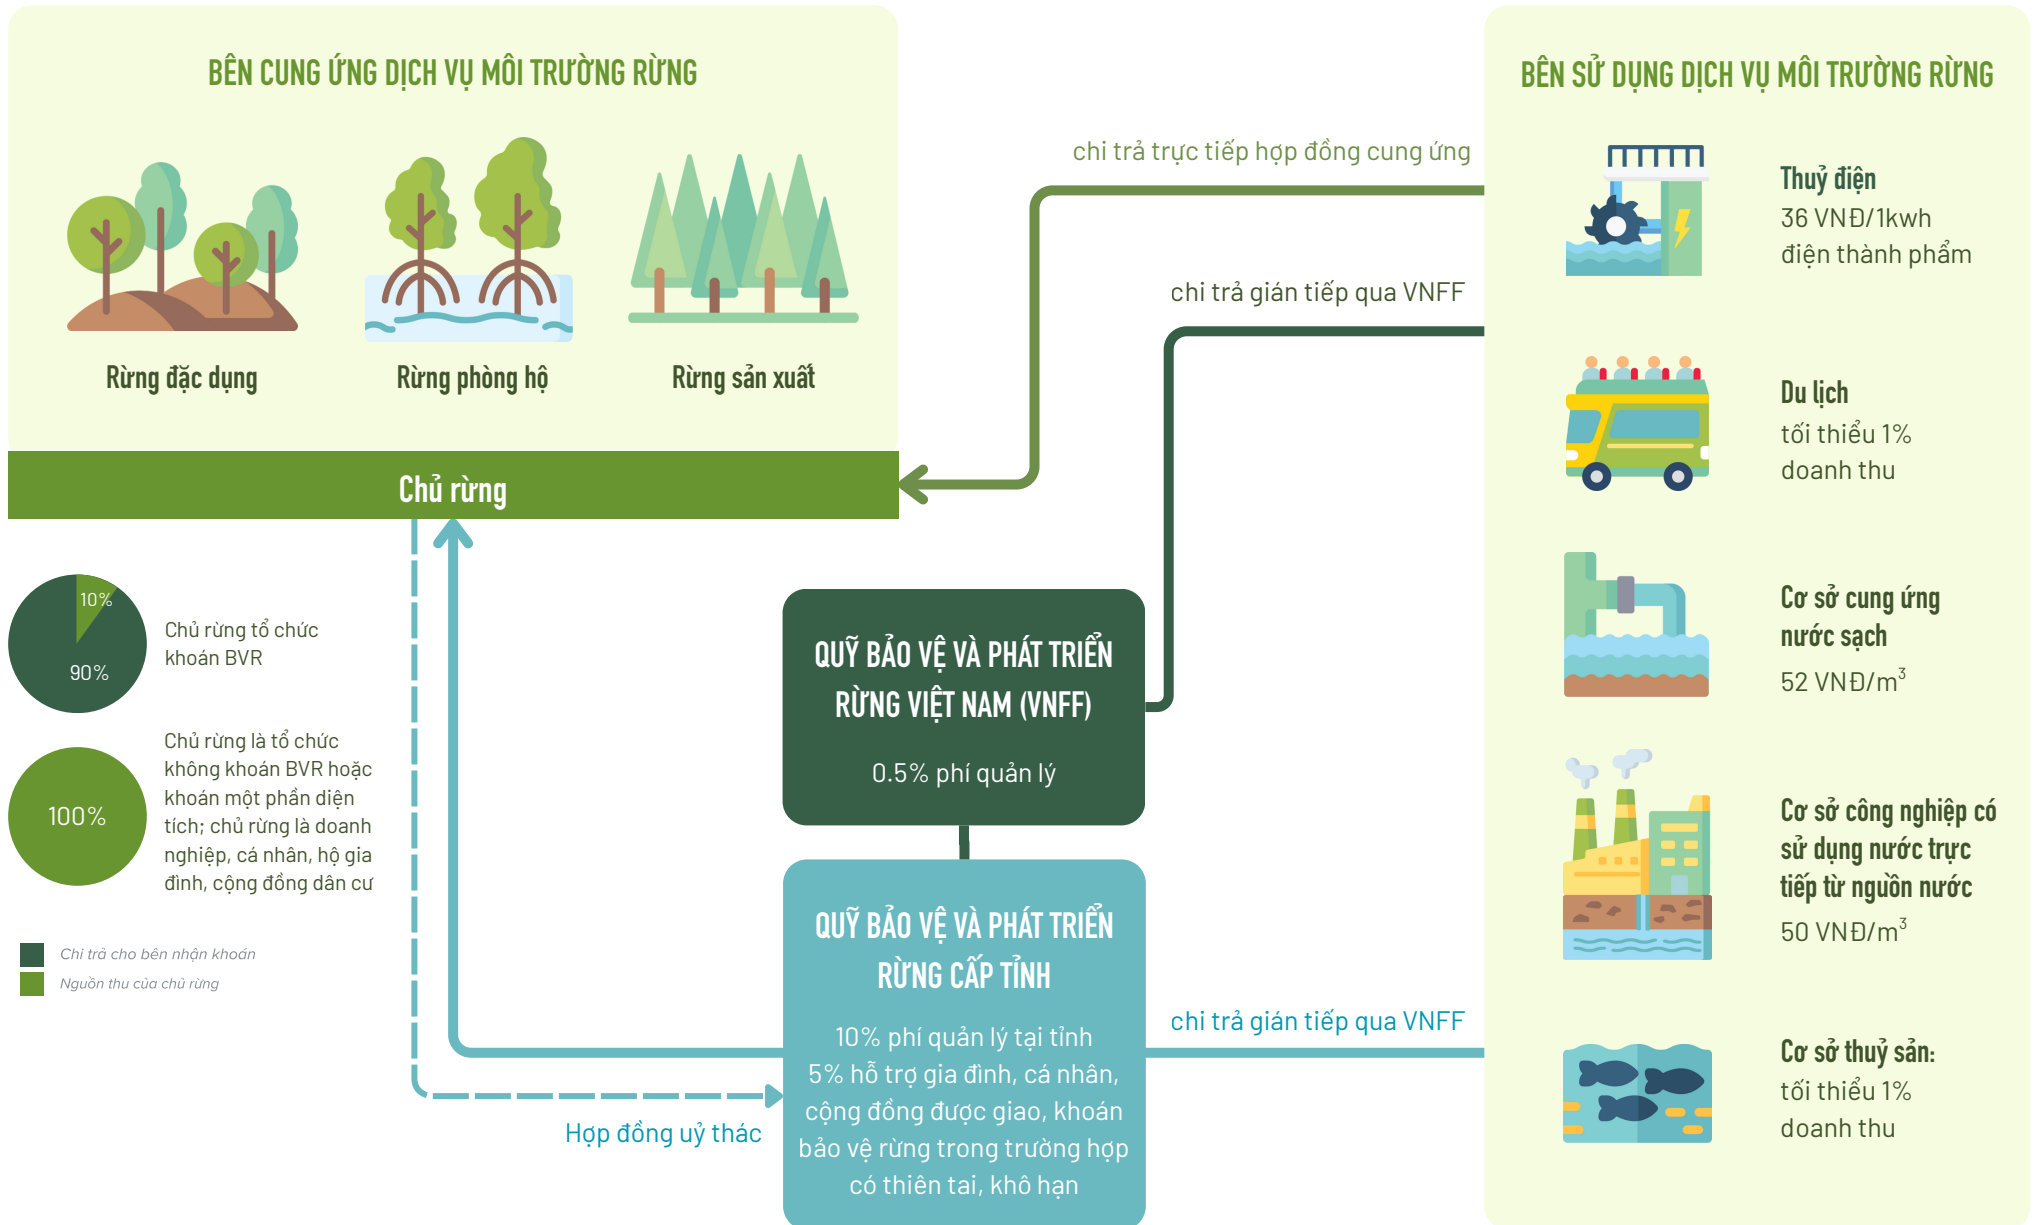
BÊN CUNG ỨNG DỊCH VỤ MÔI TRƯỜNG RỪNG

Rừng đặc dụng

Rừng phòng hộ

Rừng sản xuất

Chủ rừng

BÊN SỬ DỤNG DỊCH VỤ MÔI TRƯỜNG RỪNG

chi trả trực tiếp hợp đồng cung ứng

chi trả gián tiếp qua VNFF

Thuỷ điện
36 VNĐ/1kwh
điện thành phẩm

Du lịch
tối thiểu 1%
doanh thu

Cơ sở cung ứng nước sạch
52 VNĐ/$m^3$

Cơ sở công nghiệp có sử dụng nước trực tiếp từ nguồn nước
50 VNĐ/$m^3$

Cơ sở thuỷ sản:
tối thiểu 1%
doanh thu

10%
90%
Chủ rừng tổ chức khoán BVR

100%
Chủ rừng là tổ chức không khoán BVR hoặc khoán một phần diện tích; chủ rừng là doanh nghiệp, cá nhân, hộ gia đình, cộng đồng dân cư

Chi trả cho bên nhận khoán
Nguồn thu của chủ rừng

QUỸ BẢO VỆ VÀ PHÁT TRIỂN RỪNG VIỆT NAM (VNFF)
0.5% phí quản lý

QUỸ BẢO VỆ VÀ PHÁT TRIỂN RỪNG CẤP TỈNH
10% phí quản lý tại tỉnh
5% hỗ trợ gia đình, cá nhân, cộng đồng được giao, khoán bảo vệ rừng trong trường hợp có thiên tai, khô hạn

chi trả gián tiếp qua VNFF

Hợp đồng uỷ thác